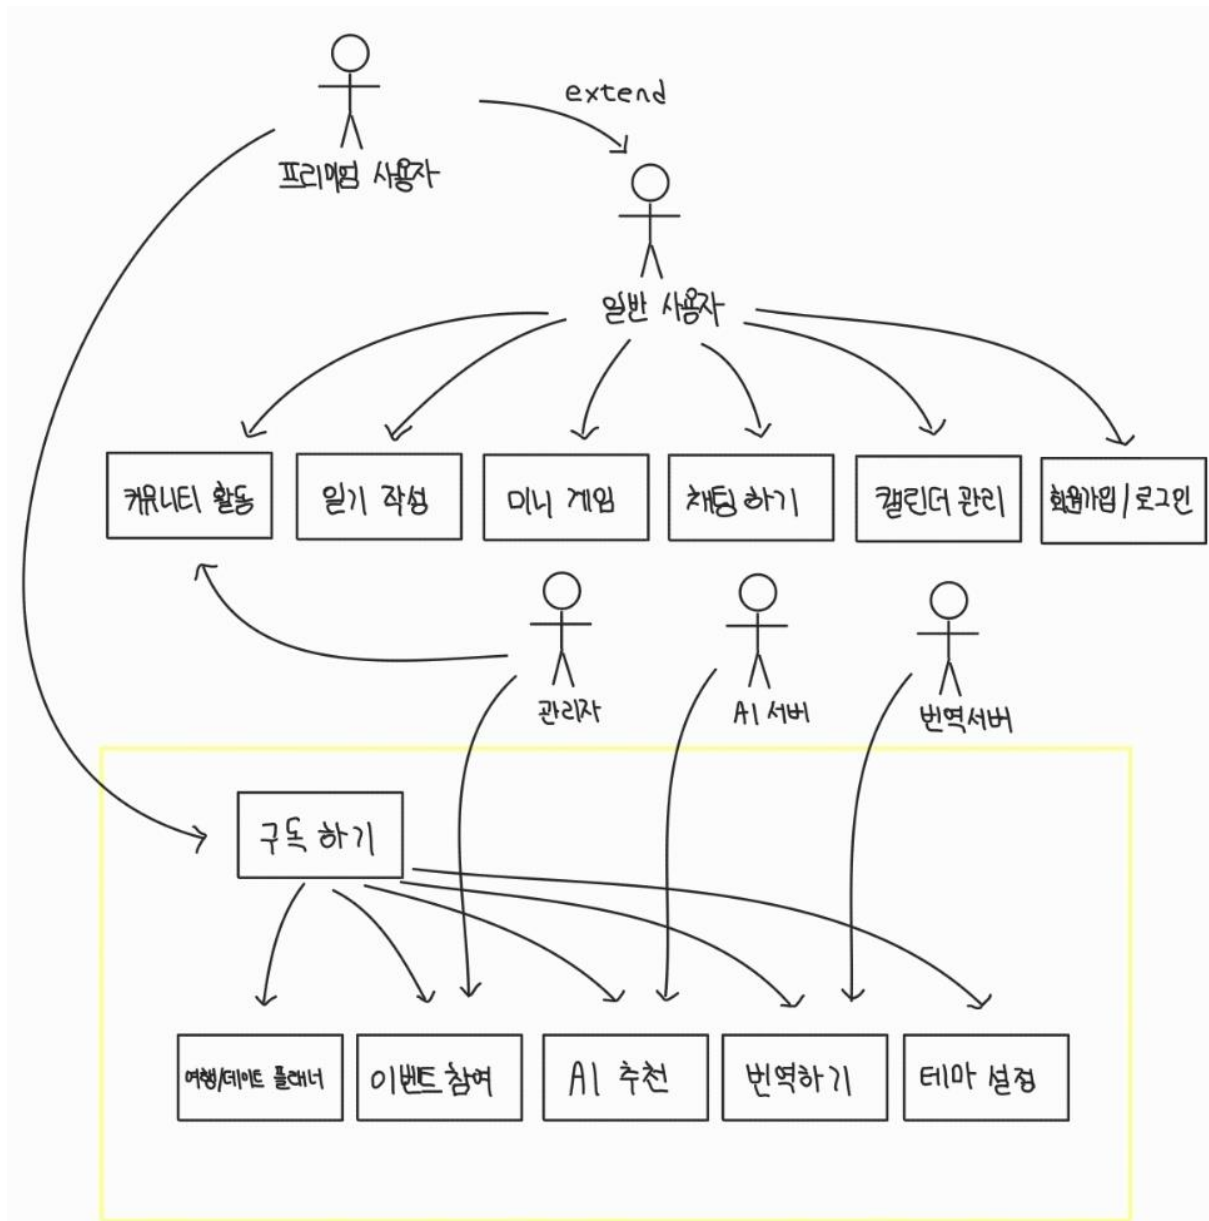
extend

프리미엄 사용자

일반 사용자

커뮤니티 활동

일기 작성

미니 게임

채팅 하기

캘린더 관리

회원가입 / 로그인

관리자

AI 서버

번역서버

구독 하기

여행/데이트 플래너

이벤트 참여

AI 추천

번역하기

테마 설정